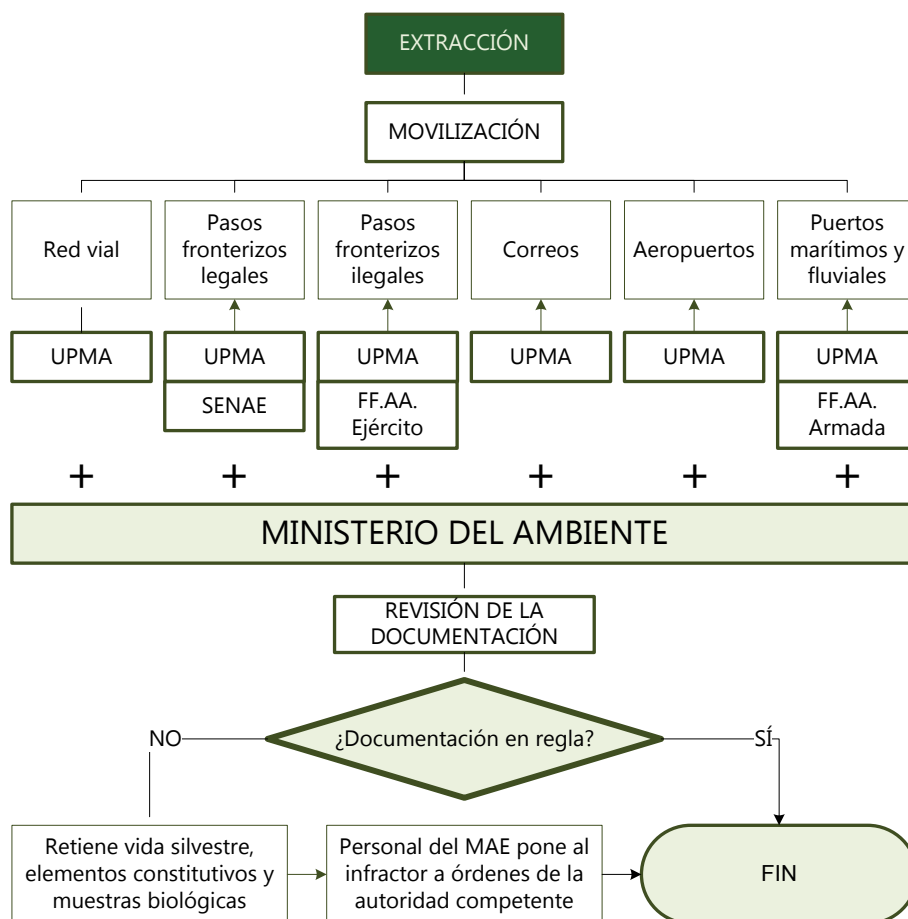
EXTRACCIÓN

MOVILIZACIÓN

Red vial

Pasos fronterizos legales

Pasos fronterizos ilegales

Correos

Aeropuertos

Puertos marítimos y fluviales

UPMA

UPMA

SENAE

UPMA

FF.AA. Ejército

UPMA

UPMA

UPMA

FF.AA. Armada

+ + + + + +

MINISTERIO DEL AMBIENTE

REVISIÓN DE LA DOCUMENTACIÓN

NO

¿Documentación en regla?

SÍ

Retiene vida silvestre, elementos constitutivos y muestras biológicas

Personal del MAE pone al infractor a órdenes de la autoridad competente

FIN